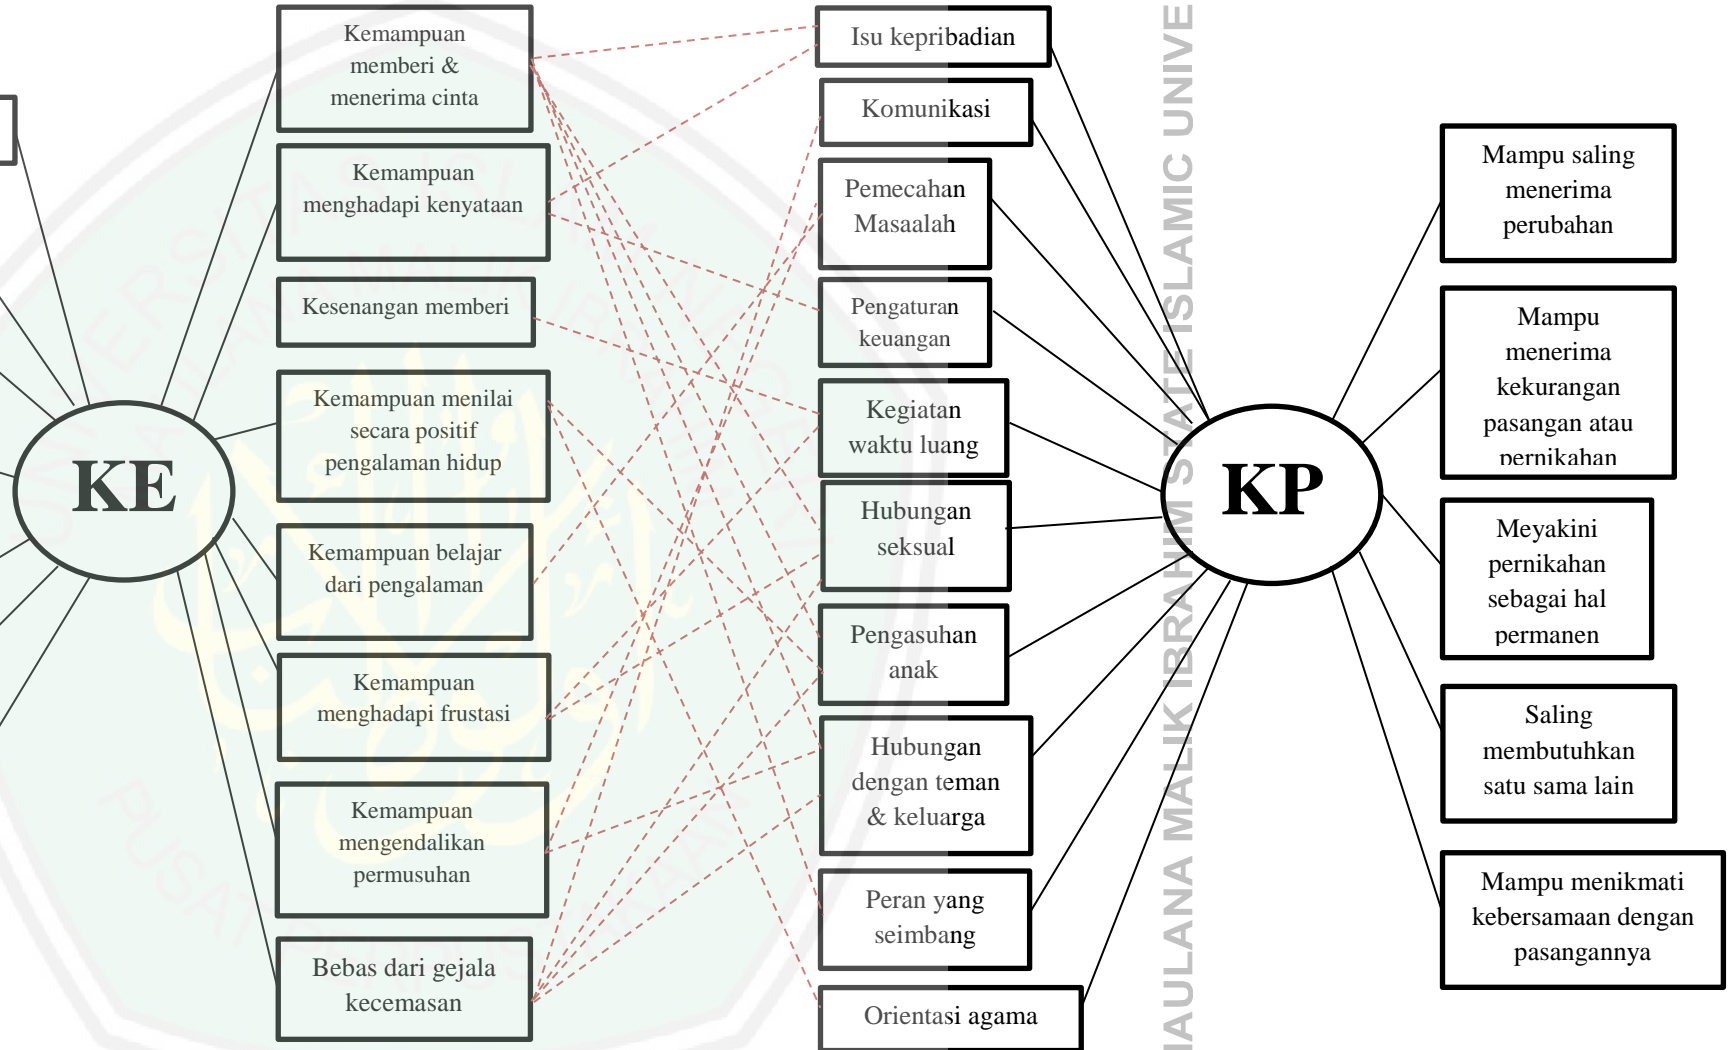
KE

Kemampuan memberi & menerima cinta

Kemampuan menghadapi kenyataan

Kesenangan memberi

Kemampuan menilai secara positif pengalaman hidup

Kemampuan belajar dari pengalaman

Kemampuan menghadapi frustasi

Kemampuan mengendalikan permusuhan

Bebas dari gejala kecemasan

Isu kepribadian

Komunikasi

Pemecahan Masaalah

Pengaturan keuangan

Kegiatan waktu luang

Hubungan seksual

Pengasuhan anak

Hubungan dengan teman & keluarga

Peran yang seimbang

Orientasi agama

KP

Mampu saling menerima perubahan

Mampu menerima kekurangan pasangan atau pernikahan

Meyakini pernikahan sebagai hal permanen

Saling membutuhkan satu sama lain

Mampu menikmati kebersamaan dengan pasangannya

MAULANA MALIK IBRAHIM STATE ISLAMIC UNIVE